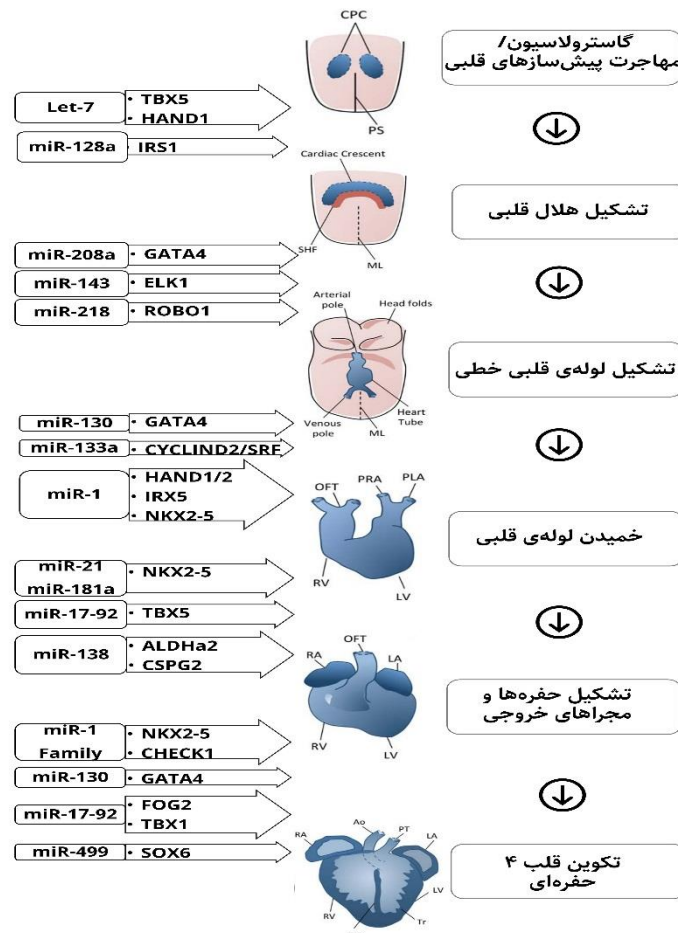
CPC
PS
گاسترولاسیون/ مهاجرت پیش‌سازهای قلبی

Let-7
• TBX5
• HAND1

miR-128a
• IRS1

Cardiac Crescent
SHF
ML
تشکیل هلال قلبی

miR-208a
• GATA4

miR-143
• ELK1

miR-218
• ROBO1

Arterial pole
Head folds
Venous pole
ML
Heart Tube
تشکیل لوله‌ی قلبی خطی

miR-130
• GATA4

miR-133a
• CYCLIND2/SRF

miR-1
• HAND1/2
• IRX5
• NKX2-5

OFT
PRA
PLA
RV
LV
خمیدن لوله‌ی قلبی

miR-21
miR-181a
• NKX2-5

miR-17-92
• TBX5

miR-138
• ALDHa2
• CSPG2

OFT
RA
LA
RV
LV
تشکیل حفره‌ها و مجراهای خروجی

miR-1 Family
• NKX2-5
• CHECK1

miR-130
• GATA4

miR-17-92
• FOG2
• TBX1

miR-499
• SOX6

RA
Ao
PT
LA
LV
RV
Tr
تکوین قلب ۴ حفره‌ای